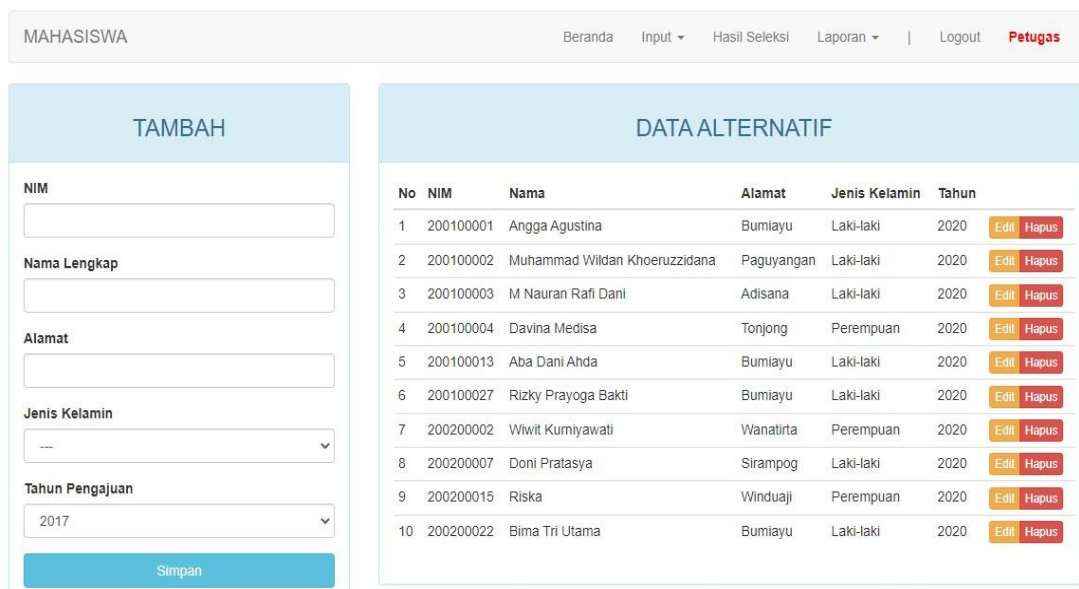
MAHASISWA

Beranda Input ▾ Hasil Seleksi Laporan ▾ | Logout Petugas

TAMBAH

NIM

Nama Lengkap

Alamat

Jenis Kelamin

---

Tahun Pengajuan

2017

Simpan

DATA ALTERNATIF

| No | NIM | Nama | Alamat | Jenis Kelamin | Tahun | |
|---|---|---|---|---|---|---|
| 1 | 200100001 | Angga Agustina | Bumiayu | Laki-laki | 2020 | Edit Hapus |
| 2 | 200100002 | Muhammad Wildan Khoeruzzidana | Paguyangan | Laki-laki | 2020 | Edit Hapus |
| 3 | 200100003 | M Nauran Rafi Dani | Adisana | Laki-laki | 2020 | Edit Hapus |
| 4 | 200100004 | Davina Medisa | Tonjong | Perempuan | 2020 | Edit Hapus |
| 5 | 200100013 | Aba Dani Ahda | Bumiayu | Laki-laki | 2020 | Edit Hapus |
| 6 | 200100027 | Rizky Prayoga Bakti | Bumiayu | Laki-laki | 2020 | Edit Hapus |
| 7 | 200200002 | Wiwit Kurniyawati | Wanatirta | Perempuan | 2020 | Edit Hapus |
| 8 | 200200007 | Doni Pratasya | Sirampog | Laki-laki | 2020 | Edit Hapus |
| 9 | 200200015 | Riska | Winduaji | Perempuan | 2020 | Edit Hapus |
| 10 | 200200022 | Bima Tri Utama | Bumiayu | Laki-laki | 2020 | Edit Hapus |